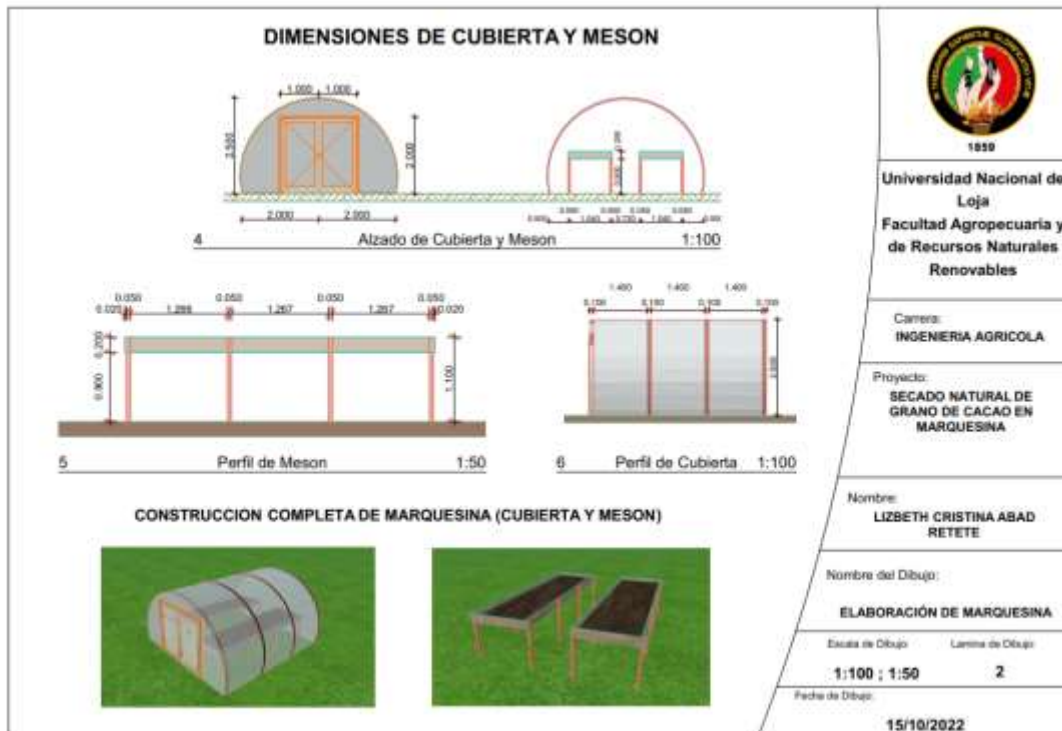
DIMENSIONES DE CUBIERTA Y MESON

1.000 1.000

2.500

2.000

2.000 2.000

4 Alzado de Cubierta y Meson 1:100

0.050 0.050 0.050 0.050
0.020 1.286 1.267 1.267 0.020

0.200

0.900

1.100

5 Perfil de Meson 1:50

1.400 1.400 1.400
0.100 0.100 0.100 0.100

6 Perfil de Cubierta 1:100

CONSTRUCCION COMPLETA DE MARQUESINA (CUBIERTA Y MESON)

1859

Universidad Nacional de Loja
Facultad Agropecuaria y de Recursos Naturales Renovables

Carrera:
INGENIERIA AGRICOLA

Proyecto:
SECADO NATURAL DE GRANO DE CACAO EN MARQUESINA

Nombre:
LIZBETH CRISTINA ABAD RETETE

Nombre del Dibujo:
ELABORACIÓN DE MARQUESINA

Escala de Dibujo
1:100 ; 1:50

Lamina de Dibujo
2

Fecha de Dibujo:
15/10/2022